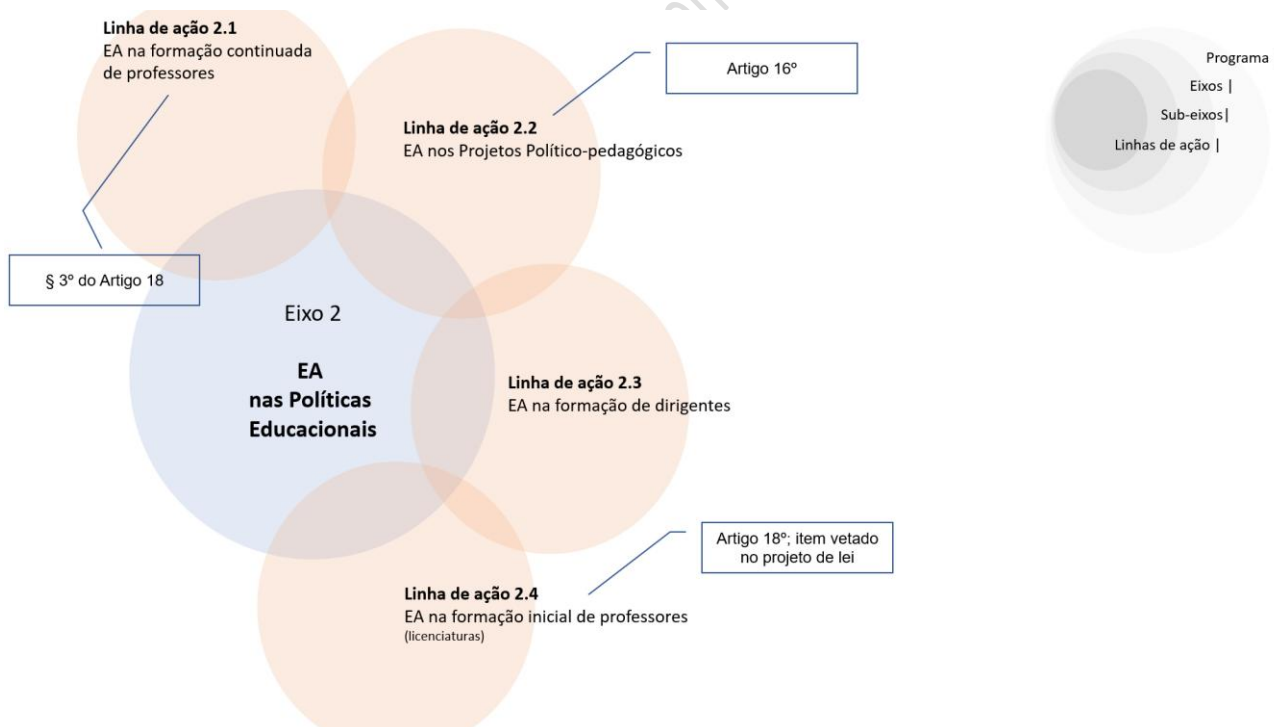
Linha de ação 2.1
EA na formação continuada de professores

Artigo 16º

Linha de ação 2.2
EA nos Projetos Político-pedagógicos

Programa
Eixos |
Sub-eixos|
Linhas de ação |

§ 3º do Artigo 18

Eixo 2

EA
nas Políticas
Educacionais

Linha de ação 2.3
EA na formação de dirigentes

Artigo 18º; item vetado no projeto de lei

Linha de ação 2.4
EA na formação inicial de professores
(licenciaturas)